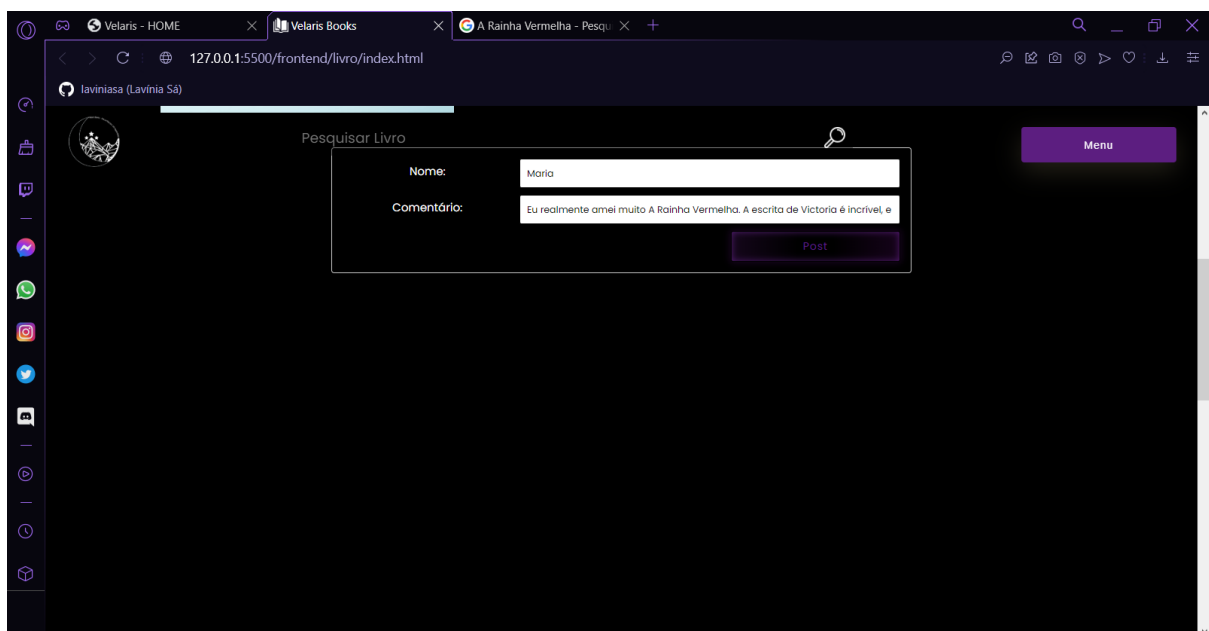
Velaris - HOME
Velaris Books
A Rainha Vermelha - Pesqu
127.0.0.1:5500/frontend/livro/index.html
laviniasa (Lavínia Sá)

Pesquisar Livro

Menu

Nome:
Maria
Comentário:
Eu realmente amei muito A Rainha Vermelha. A escrita de Victoria é incrível, e
Post